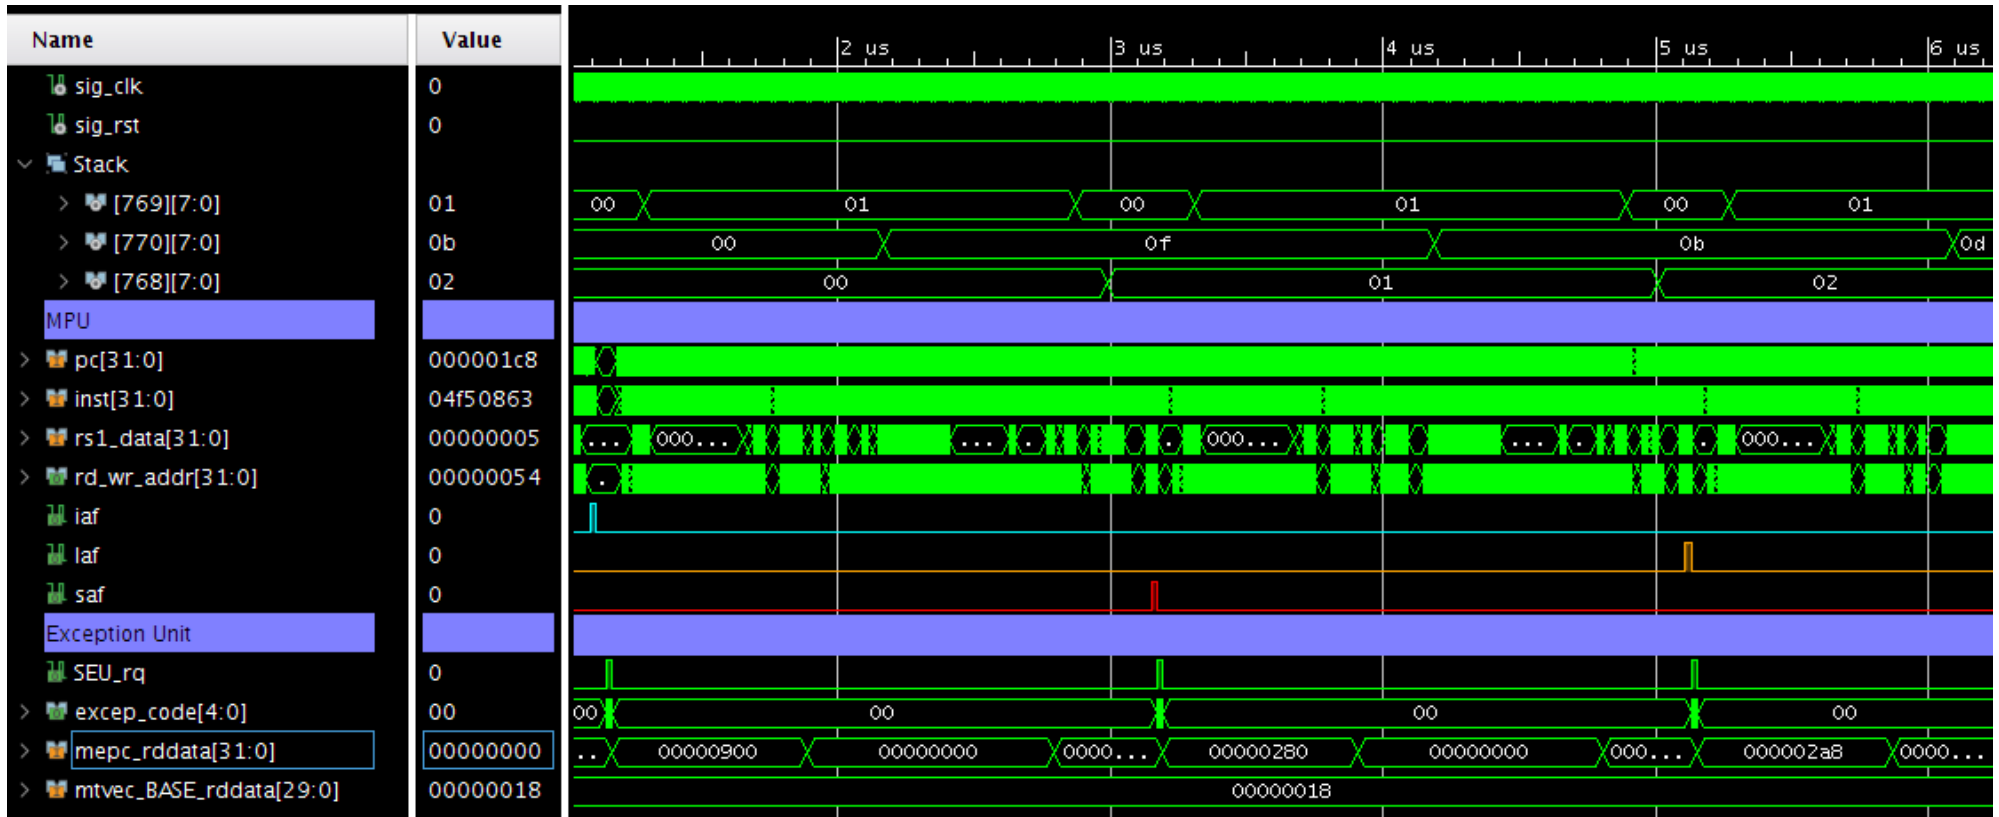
| Name | Value |
|---|---|
| sig_clk | 0 |
| sig_rst | 0 |
| Stack | |
| [769][7:0] | 01 |
| [770][7:0] | 0b |
| [768][7:0] | 02 |
| MPU | |
| pc[31:0] | 000001c8 |
| inst[31:0] | 04f50863 |
| rs1_data[31:0] | 00000005 |
| rd_wr_addr[31:0] | 00000054 |
| iaf | 0 |
| laf | 0 |
| saf | 0 |
| Exception Unit | |
| SEU_rq | 0 |
| excep_code[4:0] | 00 |
| mepc_rddata[31:0] | 00000000 |
| mtvec_BASE_rddata[29:0] | 00000018 |

2 us 3 us 4 us 5 us 6 us

00 01 00 01 00 01

00 0f 0b 0d

00 01 02

... 000... ... . 000... ... . 000...

.

00 00 00 00

.. 00000900 00000000 0000... 00000280 00000000 000... 000002a8 0000...

00000018